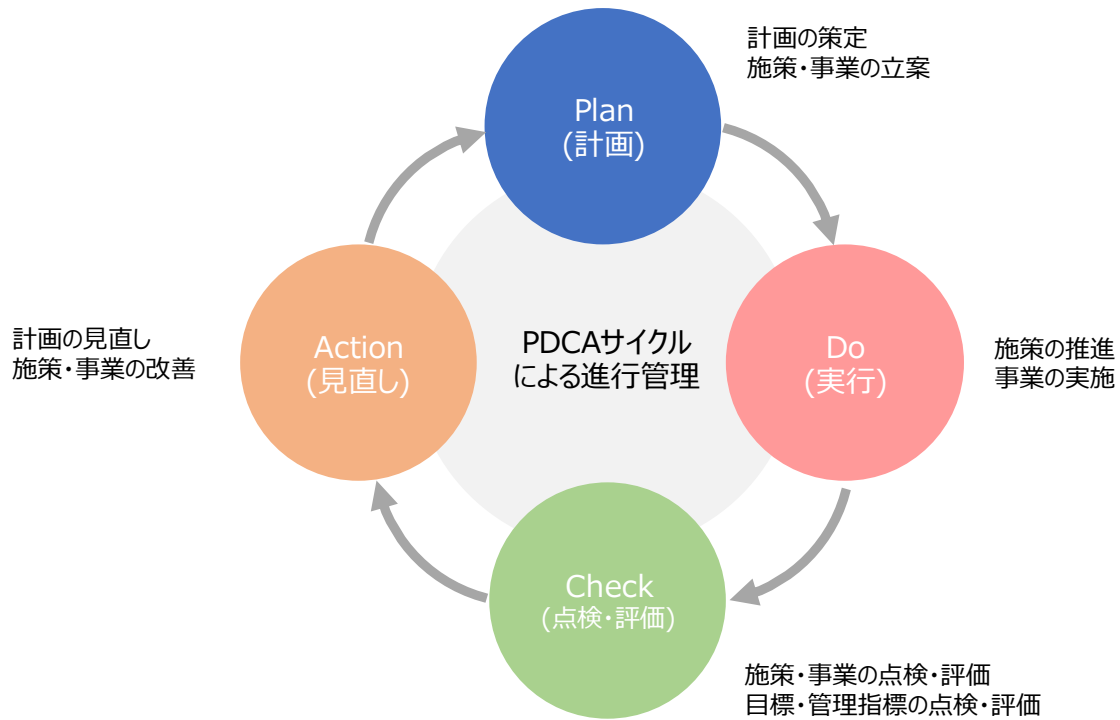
計画の策定
施策・事業の立案

Plan
(計画)

計画の見直し
施策・事業の改善

Action
(見直し)

PDCAサイクル
による進行管理

Do
(実行)

施策の推進
事業の実施

Check
(点検・評価)

施策・事業の点検・評価
目標・管理指標の点検・評価